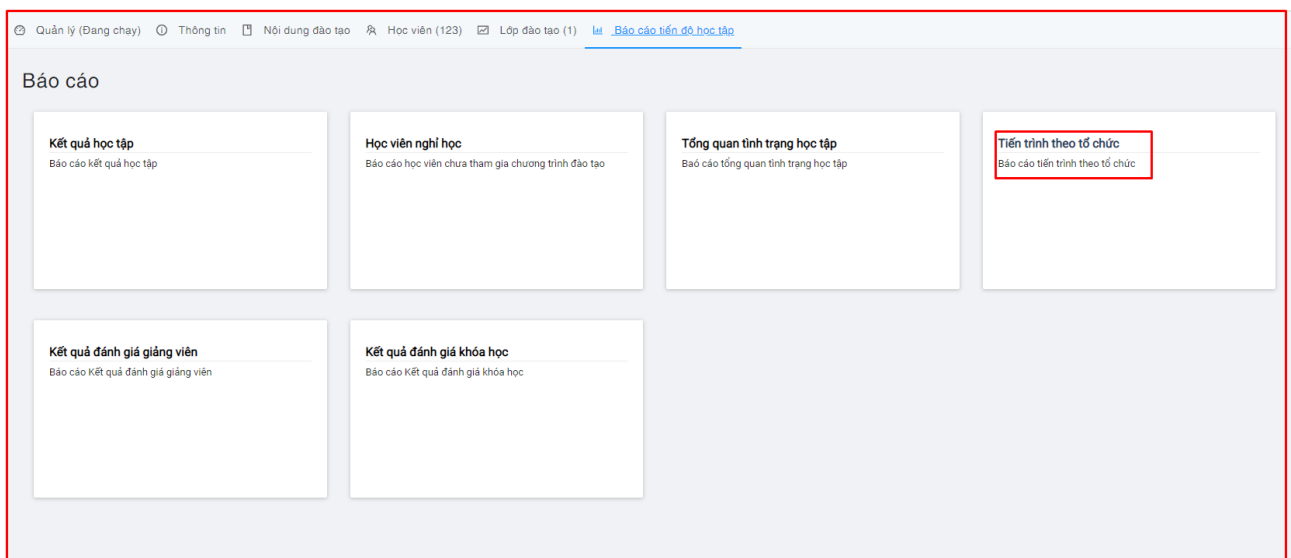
Quản lý (Đang chạy) Thông tin Nội dung đào tạo Học viên (123) Lớp đào tạo (1) Báo cáo tiến độ học tập

Báo cáo

Kết quả học tập
Báo cáo kết quả học tập

Học viên nghỉ học
Báo cáo học viên chưa tham gia chương trình đào tạo

Tổng quan tình trạng học tập
Baó cáo tổng quan tình trạng học tập

Tiến trình theo tổ chức
Báo cáo tiến trình theo tổ chức

Kết quả đánh giá giảng viên
Báo cáo Kết quả đánh giá giảng viên

Kết quả đánh giá khóa học
Báo cáo Kết quả đánh giá khóa học